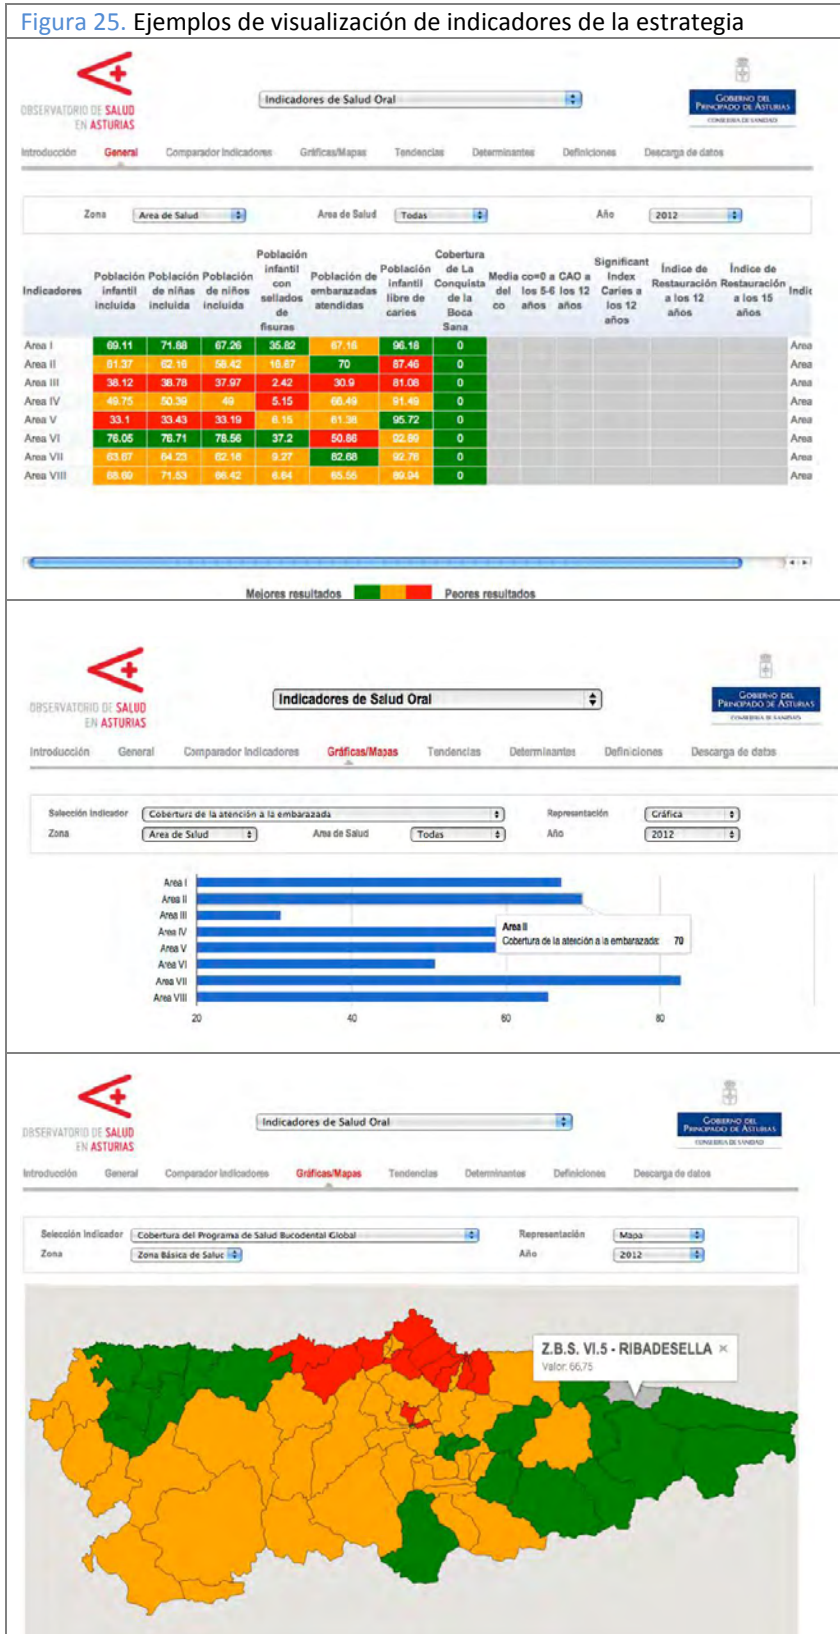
Figura 25. Ejemplos de visualización de indicadores de la estrategia

OBSERVATORIO DE SALUD EN ASTURIAS

Indicadores de Salud Oral

GOBIERNO DEL PRINCIPADO DE ASTURIAS
CONSEJERÍA DE SANIDAD

Introducción General Comparador Indicadores Gráficas/Mapas Tendencias Determinantes Definiciones Descarga de datos

Zona Area de Salud Area de Salud Todas Año 2012

| Indicadores | Población infantil incluida | Población de niñas incluida | Población de niños incluida | Población infantil con sellados de fisuras | Población de embarazadas atendidas | Población infantil libre de caries | Cobertura de La Conquista de la Boca Sana | Media del co | co=0 a los 5-6 años | CAO a los 12 años | Significant Index Caries a los 12 años | Índice de Restauración a los 12 años | Índice de Restauración a los 15 años | Indic |
|---|---|---|---|---|---|---|---|---|---|---|---|---|---|---|
| Area I | 69.11 | 71.88 | 67.26 | 35.82 | 67.16 | 96.18 | 0 | | | | | | | Area |
| Area II | 61.37 | 62.16 | 58.42 | 16.67 | 70 | 87.46 | 0 | | | | | | | Area |
| Area III | 38.12 | 38.78 | 37.97 | 2.42 | 30.9 | 81.08 | 0 | | | | | | | Area |
| Area IV | 49.75 | 50.39 | 49 | 5.15 | 68.49 | 91.49 | 0 | | | | | | | Area |
| Area V | 33.1 | 33.43 | 33.19 | 6.15 | 61.38 | 95.72 | 0 | | | | | | | Area |
| Area VI | 76.05 | 76.71 | 78.56 | 37.2 | 50.86 | 92.89 | 0 | | | | | | | Area |
| Area VII | 63.67 | 64.23 | 62.16 | 9.27 | 82.68 | 92.76 | 0 | | | | | | | Area |
| Area VIII | 68.69 | 71.53 | 66.42 | 6.64 | 65.56 | 89.94 | 0 | | | | | | | Area |

Mejores resultados Peores resultados

OBSERVATORIO DE SALUD EN ASTURIAS

Indicadores de Salud Oral

GOBIERNO DEL PRINCIPADO DE ASTURIAS
CONSEJERÍA DE SANIDAD

Introducción General Comparador Indicadores Gráficas/Mapas Tendencias Determinantes Definiciones Descarga de datos

Selección Indicador Cobertura de la atención a la embarazada Representación Gráfica
Zona Area de Salud Area de Salud Todas Año 2012

Area I
Area II
Area III
Area IV
Area V
Area VI
Area VII
Area VIII

Area II
Cobertura de la atención a la embarazada: 70

20 40 60 80

OBSERVATORIO DE SALUD EN ASTURIAS

Indicadores de Salud Oral

GOBIERNO DEL PRINCIPADO DE ASTURIAS
CONSEJERÍA DE SANIDAD

Introducción General Comparador Indicadores Gráficas/Mapas Tendencias Determinantes Definiciones Descarga de datos

Selección Indicador Cobertura del Programa de Salud Bucodental Global Representación Mapa
Zona Zona Básica de Salud Año 2012

Z.B.S. VI.5 - RIBADESELLA ×
Valor: 66,75